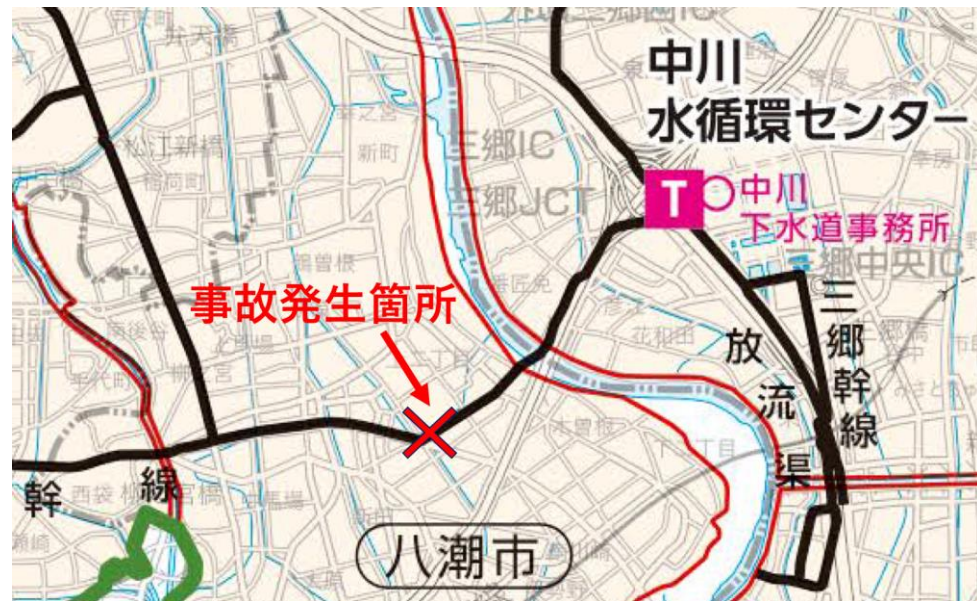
中川
水循環センター
T
中川
下水道事務所
三郷IC
三郷JCT
三郷中央IC
事故発生箇所
放
流
渠
三
郷
幹
線
幹
線
八潮市
松江新橋
稲荷町
新町
垳
大曽根
柳之宮
西袋
木曽根
花和田
彦江
大瀬
鶴ケ曽根
伊勢野
中央
二丁目
一丁目
西後谷
千代町
緑町
四丁目
南後谷
浮塚
高野
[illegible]